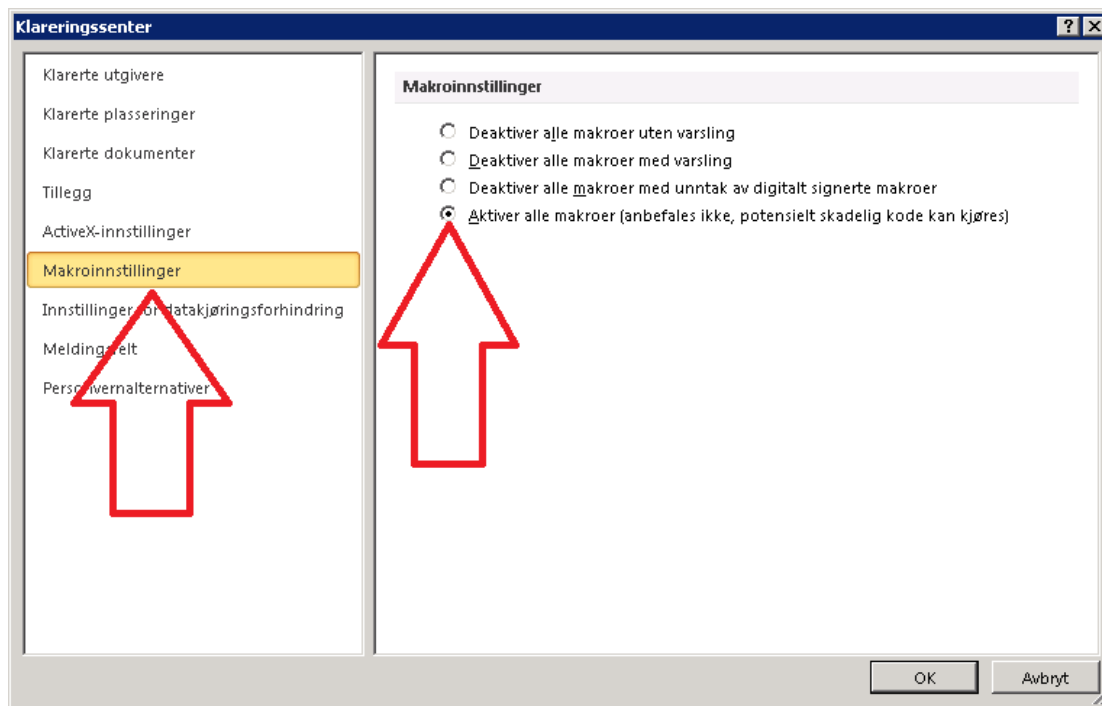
Klareringssenter

?

Klarerte utgivere
Klarerte plasseringer
Klarerte dokumenter
Tillegg
ActiveX-innstillinger
Makroinnstillinger
Innstillinger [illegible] datakjøringsforhindring
Melding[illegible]elt
Pers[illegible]vernalternativer

Makroinnstillinger

Deaktiver alle makroer uten varsling
Deaktiver alle makroer med varsling
Deaktiver alle makroer med unntak av digitalt signerte makroer
Aktiver alle makroer (anbefales ikke, potensielt skadelig kode kan kjøres)

OK
Avbryt